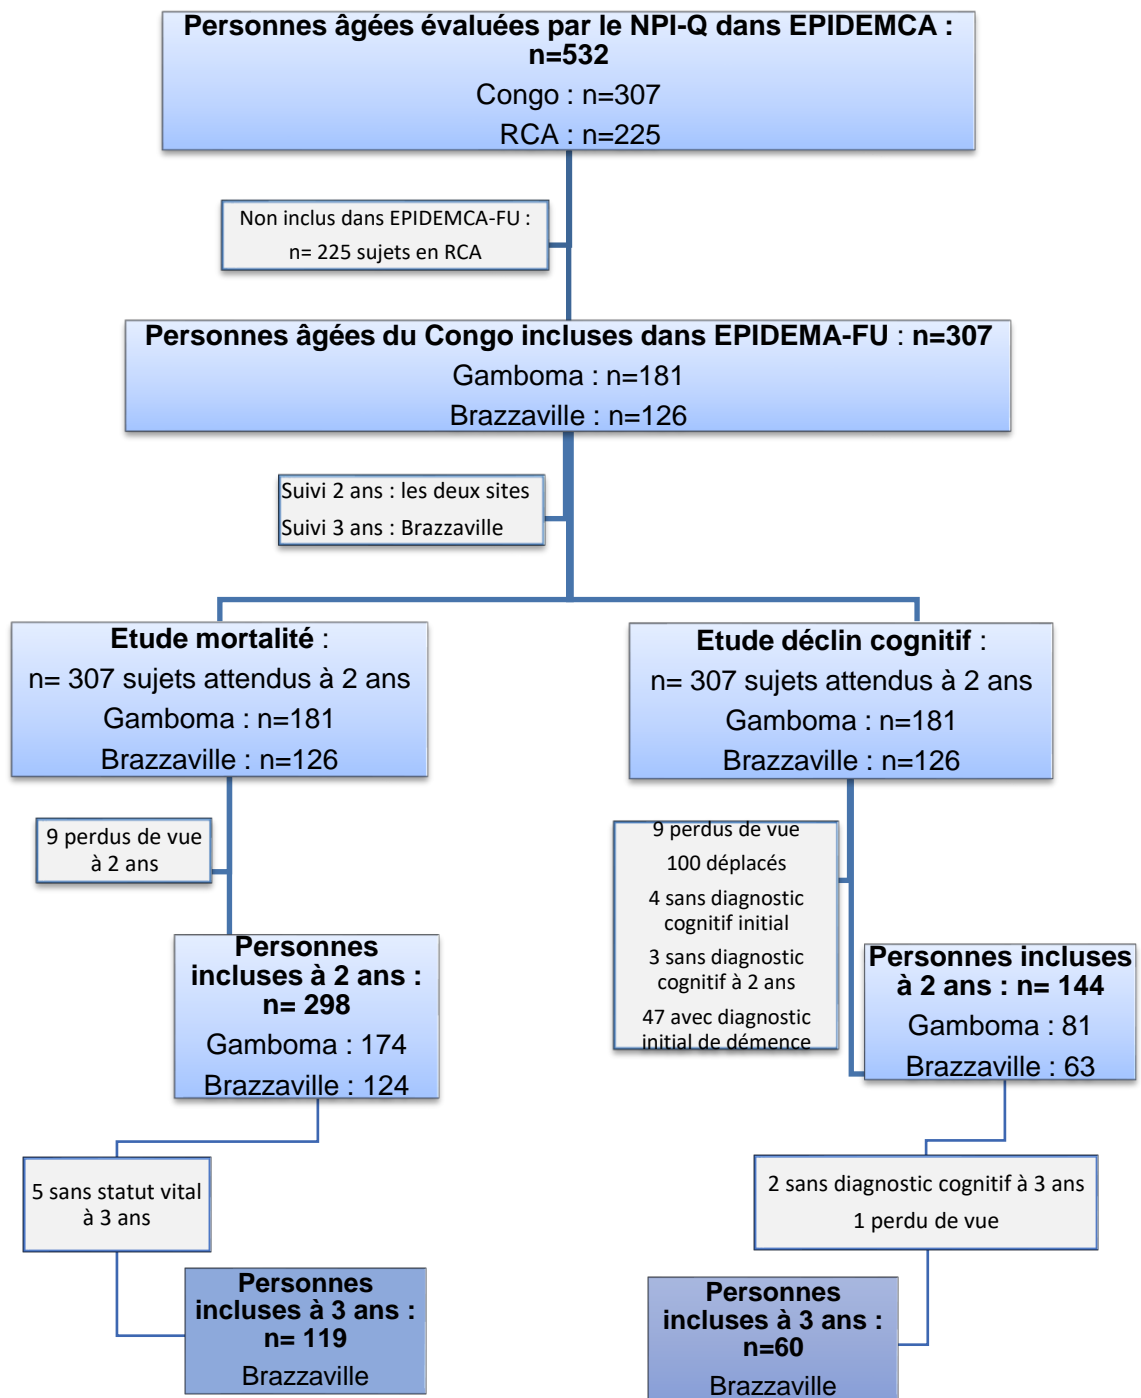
Personnes âgées évaluées par le NPI-Q dans EPIDEMCA : n=532
Congo : n=307
RCA : n=225

Non inclus dans EPIDEMCA-FU :
n= 225 sujets en RCA

Personnes âgées du Congo incluses dans EPIDEMA-FU : n=307
Gamboma : n=181
Brazzaville : n=126

Suivi 2 ans : les deux sites
Suivi 3 ans : Brazzaville

Etude mortalité :
n= 307 sujets attendus à 2 ans
Gamboma : n=181
Brazzaville : n=126

Etude déclin cognitif :
n= 307 sujets attendus à 2 ans
Gamboma : n=181
Brazzaville : n=126

9 perdus de vue à 2 ans

9 perdus de vue
100 déplacés
4 sans diagnostic cognitif initial
3 sans diagnostic cognitif à 2 ans
47 avec diagnostic initial de démence

Personnes incluses à 2 ans : n= 298
Gamboma : 174
Brazzaville : 124

Personnes incluses à 2 ans : n= 144
Gamboma : 81
Brazzaville : 63

5 sans statut vital à 3 ans

2 sans diagnostic cognitif à 3 ans
1 perdu de vue

Personnes incluses à 3 ans : n= 119
Brazzaville

Personnes incluses à 3 ans : n=60
Brazzaville